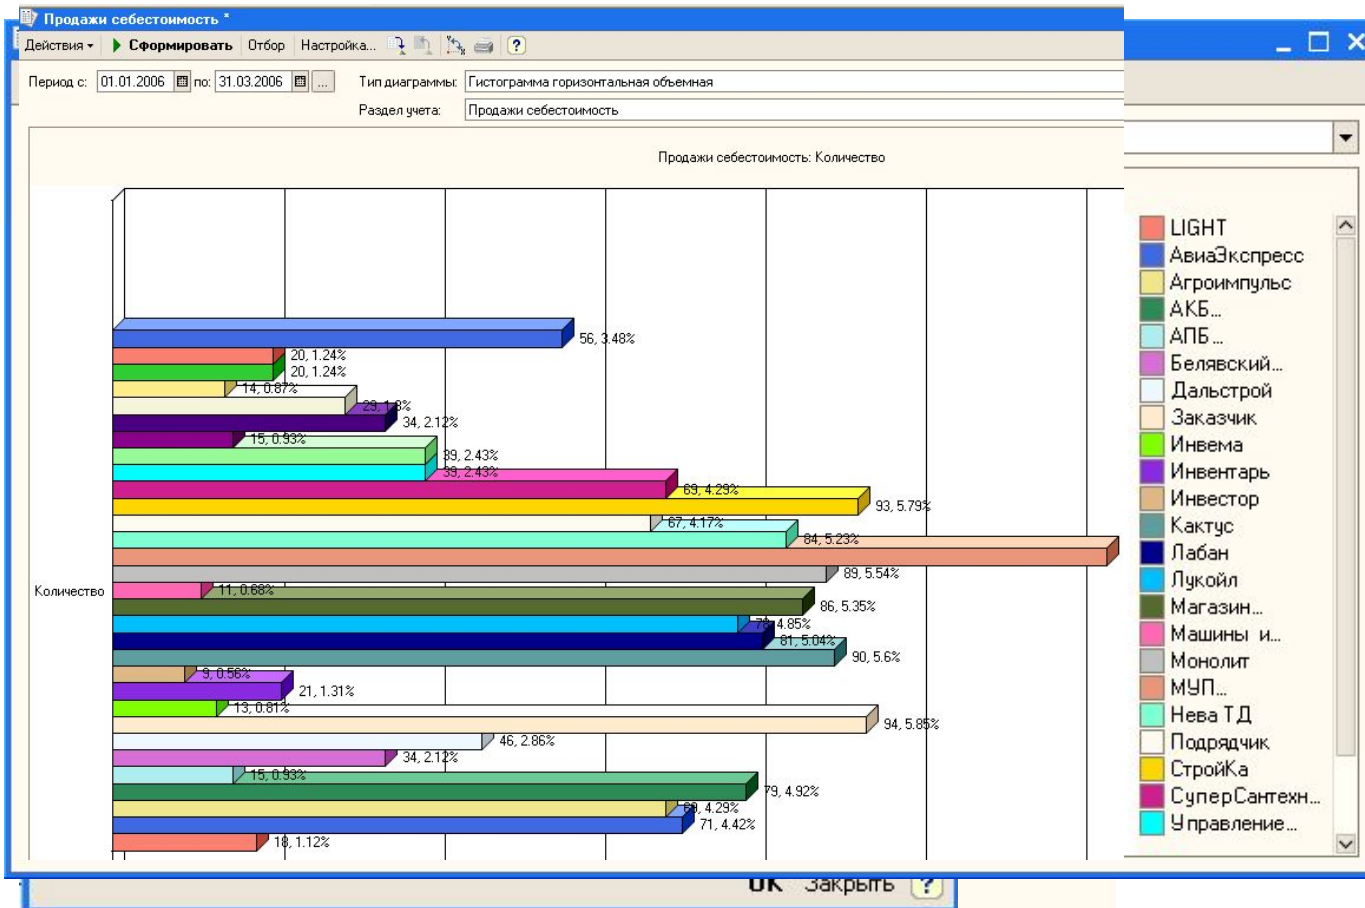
Продажи себестоимость *

Действия ▾ Сформировать Отбор Настройка... ?

Период с: 01.01.2006 по: 31.03.2006 ...

Тип диаграммы: Гистограмма горизонтальная объемная

Раздел учета: Продажи себестоимость

Продажи себестоимость: Количество

Количество

56, 3.48%
20, 1.24%
20, 1.24%
14, 0.87%
29, 1.8%
34, 2.12%
15, 0.93%
39, 2.43%
39, 2.43%
69, 4.29%
93, 5.79%
67, 4.17%
84, 5.23%
89, 5.54%
11, 0.68%
86, 5.35%
78, 4.85%
81, 5.04%
90, 5.6%
9, 0.56%
21, 1.31%
13, 0.81%
94, 5.85%
46, 2.86%
34, 2.12%
15, 0.93%
79, 4.92%
69, 4.29%
71, 4.42%
18, 1.12%

LIGHT
АвиаЭкспресс
Агроимпульс
АКБ...
АПБ...
Белявский...
Дальстрой
Заказчик
Инвема
Инвентарь
Инвестор
Кактус
Лабан
Лукойл
Магазин...
Машины и...
Монолит
МУП...
Нева ТД
Подрядчик
СтройКа
СуперСантехн...
Управление...

OK Закрыть ?